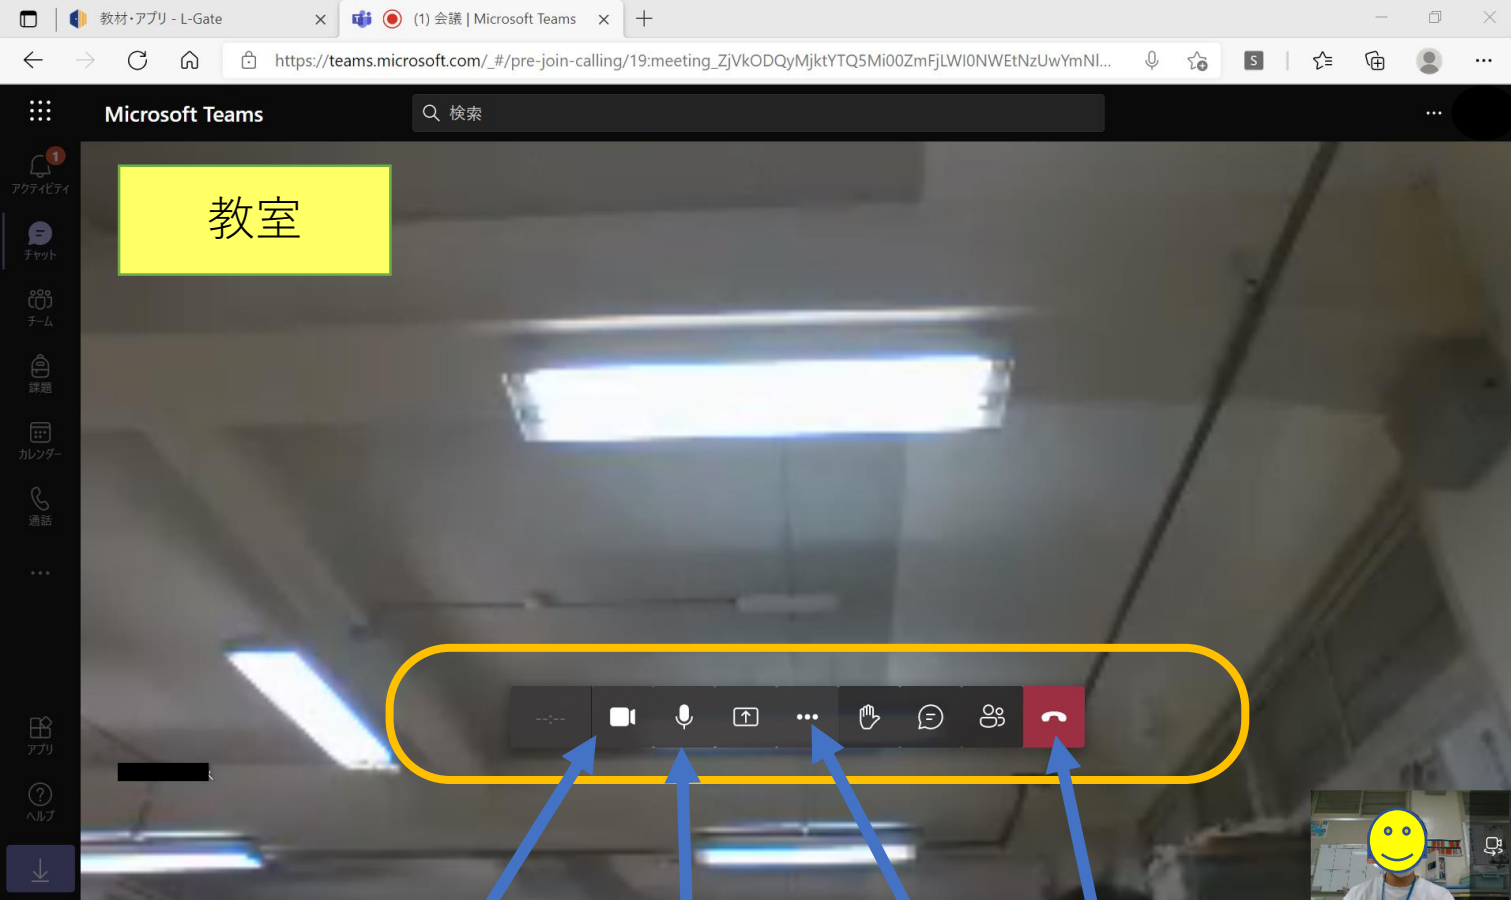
教材・アプリ - L-Gate
(1) 会議 | Microsoft Teams
https://teams.microsoft.com/_#/pre-join-calling/19:meeting_ZjVkODQyMjktYTQ5Mi00ZmFjLWI0NWEtNzUwYmNl...
S
Microsoft Teams
検索
1
アクティビティ
チャット
チーム
課題
カレンダー
通話
...
アプリ
ヘルプ
教室
--:--